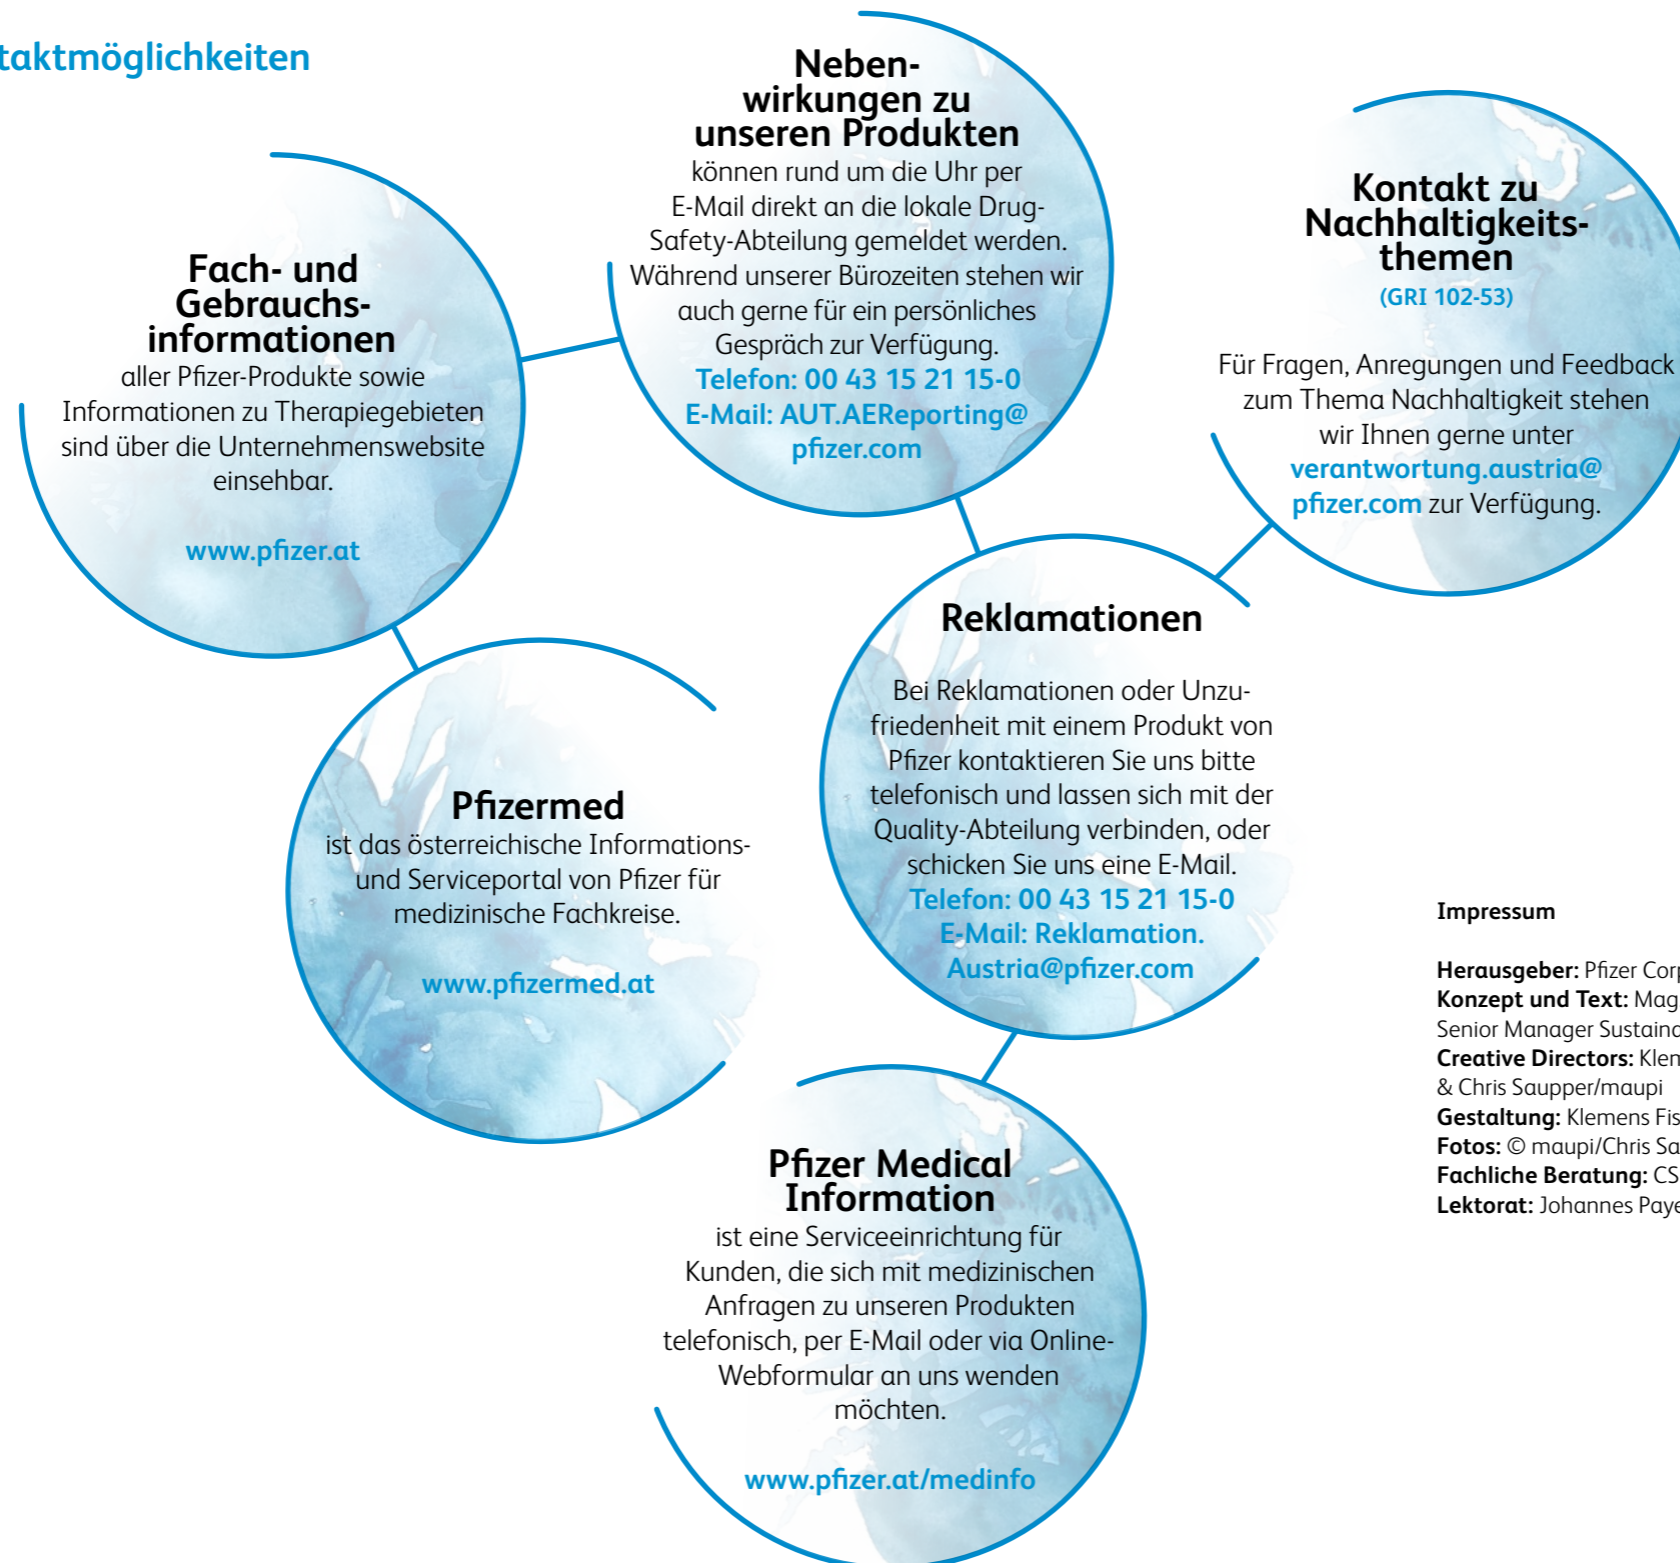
taktmöglichkeiten

Fach- und Gebrauchsinformationen
aller Pfizer-Produkte sowie Informationen zu Therapiegebieten sind über die Unternehmenswebsite einsehbar.

www.pfizer.at

Nebenwirkungen zu unseren Produkten
können rund um die Uhr per E-Mail direkt an die lokale Drug-Safety-Abteilung gemeldet werden. Während unserer Bürozeiten stehen wir auch gerne für ein persönliches Gespräch zur Verfügung.
Telefon: 00 43 15 21 15-0
E-Mail: AUT.AEReporting@pfizer.com

Kontakt zu Nachhaltigkeitsthemen
(GRI 102-53)

Für Fragen, Anregungen und Feedback zum Thema Nachhaltigkeit stehen wir Ihnen gerne unter verantwortung.austria@pfizer.com zur Verfügung.

Reklamationen

Bei Reklamationen oder Unzufriedenheit mit einem Produkt von Pfizer kontaktieren Sie uns bitte telefonisch und lassen sich mit der Quality-Abteilung verbinden, oder schicken Sie uns eine E-Mail.
Telefon: 00 43 15 21 15-0
E-Mail: Reklamation.Austria@pfizer.com

Pfizermed
ist das österreichische Informations- und Serviceportal von Pfizer für medizinische Fachkreise.

www.pfizermed.at

Pfizer Medical Information
ist eine Serviceeinrichtung für Kunden, die sich mit medizinischen Anfragen zu unseren Produkten telefonisch, per E-Mail oder via Online-Webformular an uns wenden möchten.

www.pfizer.at/medinfo

Impressum

Herausgeber: Pfizer Cor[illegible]
Konzept und Text: Mag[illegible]
Senior Manager Sustaina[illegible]
Creative Directors: Klem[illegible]
& Chris Saupper/maupi
Gestaltung: Klemens Fis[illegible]
Fotos: © maupi/Chris Sa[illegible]
Fachliche Beratung: CS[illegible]
Lektorat: Johannes Paye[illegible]